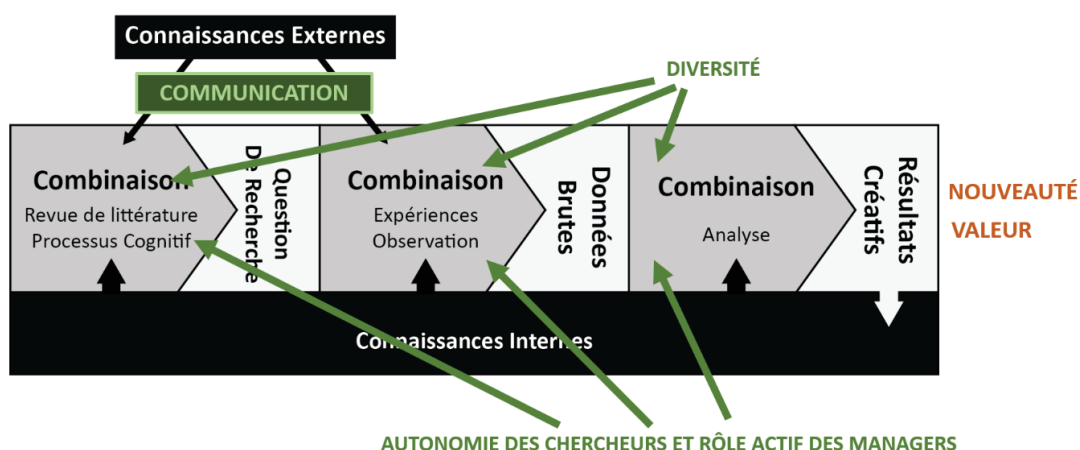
Connaissances Externes

COMMUNICATION

DIVERSITÉ

Combinaison
Revue de littérature
Processus Cognitif

Question De Recherche

Combinaison
Expériences
Observation

Données Brutes

Combinaison
Analyse

Résultats Créatifs

NOUVEAUTÉ

VALEUR

Connaissances Internes

AUTONOMIE DES CHERCHEURS ET RÔLE ACTIF DES MANAGERS